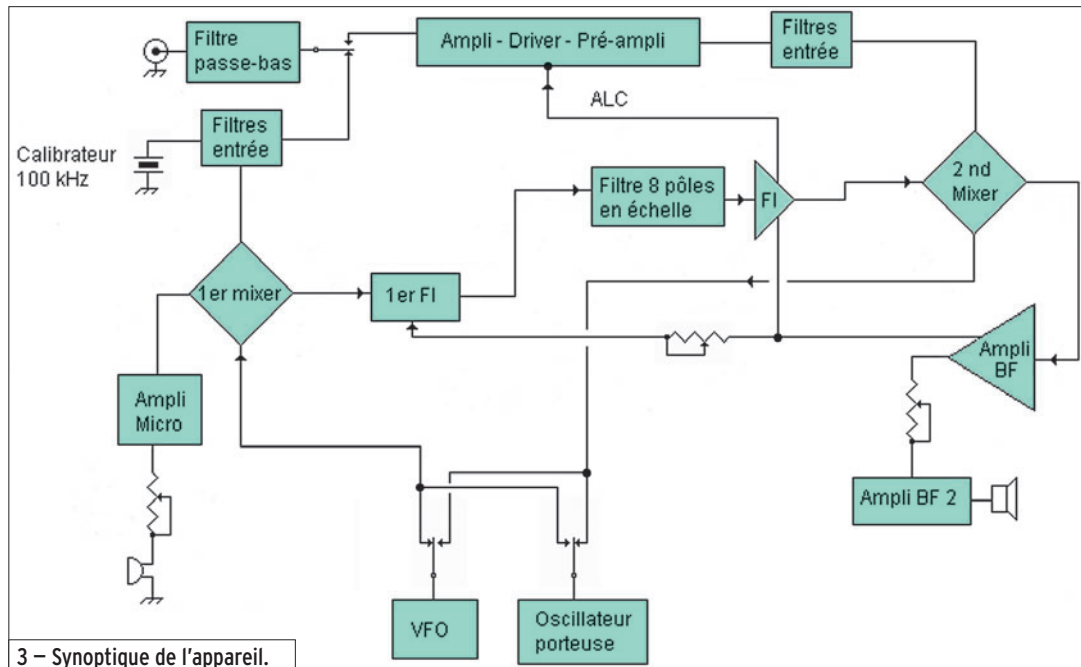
Filtre passe-bas

Ampli - Driver - Pré-ampli

Filtres entrée

ALC

Calibrateur 100 kHz

Filtres entrée

Filtre 8 pôles en échelle

FI

2 nd Mixer

1er mixer

1er FI

Ampli BF

Ampli Micro

Ampli BF 2

VFO

Oscillateur porteuse

3 – Synoptique de l'appareil.